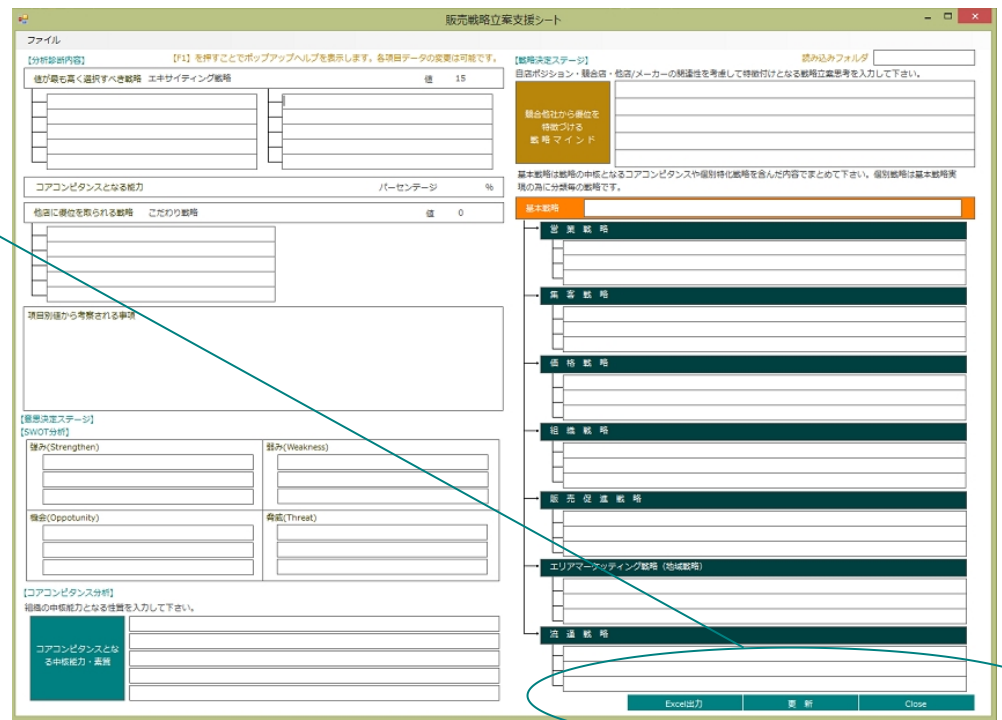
販売戦略立案支援シート

ファイル

【分析診断内容】 【F1】を押すことでポップアップヘルプを表示します。各項目データの変更は可能です。

値が最も高く選択すべき戦略 エキサイティング戦略 値 15

コアコンピタンスとなる能力 パーセンテージ %

他店に優位を取られる戦略 こだわり戦略 値 0

項目別値から考察される事項

【意思決定ステージ】
【SWOT分析】

強み(Strengthen)

弱み(Weakness)

機会(Oppotunity)

脅威(Threat)

【コアコンピタンス分析】
組織の中核能力となる性質を入力して下さい。

コアコンピタンスとなる中核能力・素質

【戦略決定ステージ】 読み込みフォルダ

自店ポジション・競合店・他店/メーカーの関連性を考慮して特徴付けとなる戦略立案思考を入力して下さい。

競合他社から優位を特徴づける戦略マインド

基本戦略は戦略の中核となるコアコンピタンスや個別特化戦略を含んだ内容でまとめて下さい。個別戦略は基本戦略実現の為に分類毎の戦略です。

基本戦略

営業戦略

集客戦略

価格戦略

組織戦略

販売促進戦略

エリアマーケティング戦略(地域戦略)

流通戦略

Excel出力 更新 Close